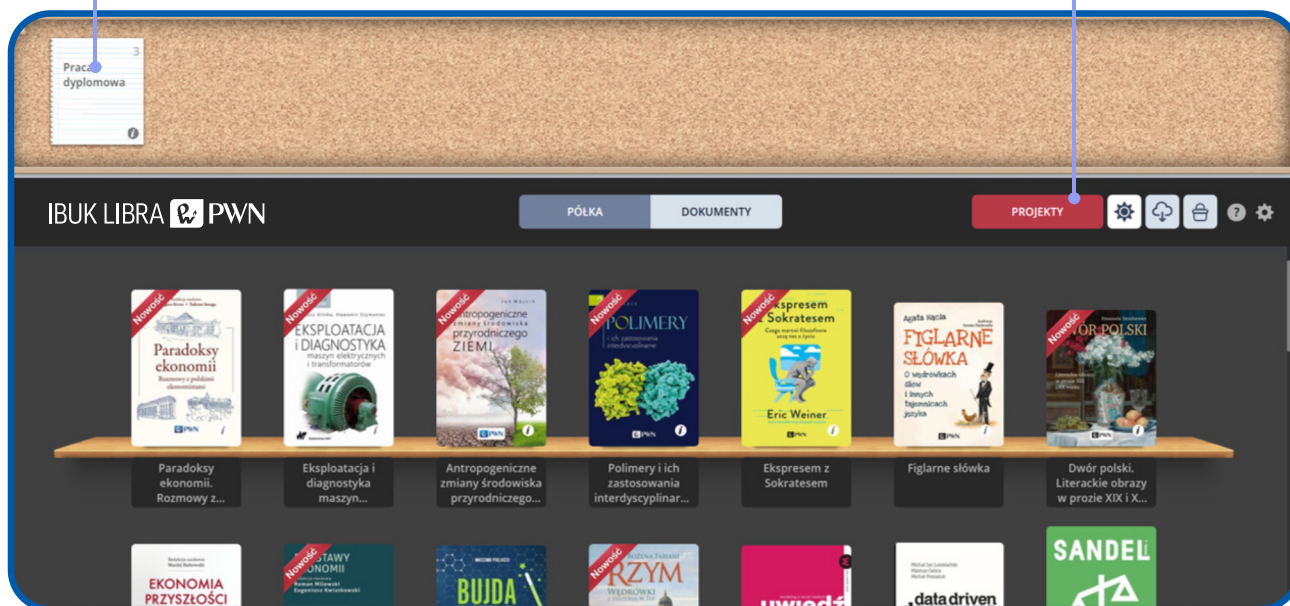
3
Praca dyplomowa

IBUK LIBRA PWN

PÓŁKA
DOKUMENTY

PROJEKTY

Nowość
Paradoksy ekonomii
Rozmowy z polskimi ekonomistami
PWN

Nowość
EKSPLOATACJA I DIAGNOSTYKA
maszyn elektrycznych i transformatorów

Nowość
Antropogeniczne zmiany środowiska przyrodniczego ZIEMI
PWN

Nowość
POLIMERY
i ich zastosowania interdyscyplinarne
PWN

Nowość
Ekspresem z Sokratesem
Eric Weiner
PWN

Agata Hącia
FIGLARNE SŁÓWKA
O wędrówkach słów i innych tajemnicach języka
PWN

Nowość
DWÓR POLSKI
PWN

Paradoksy ekonomii. Rozmowy z...

Eksploatacja i diagnostyka maszyn...

Antropogeniczne zmiany środowiska przyrodniczego...

Polimery i ich zastosowania interdyscyplinar...

Ekspresem z Sokratesem

Figlarne słówka

Dwór polski. Literackie obrazy w prozie XIX i X...

EKONOMIA PRZYSZŁOŚCI

Nowość
PODSTAWY EKONOMII
Roman Milewski
Eugeniusz Kwiatkowski

BUJDA

Nowość
RZYM

data driven

SANDEL